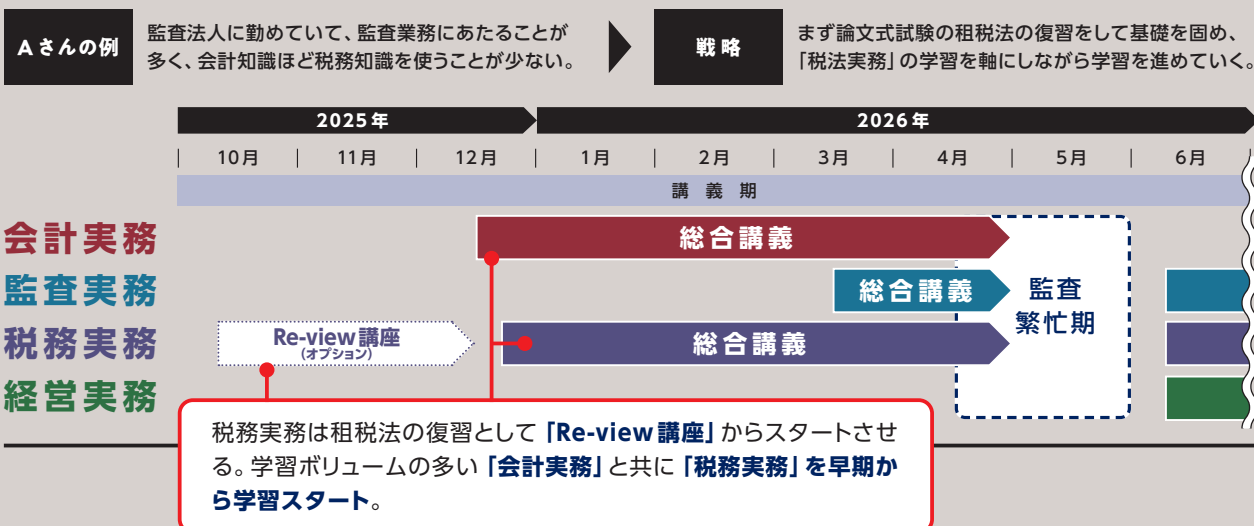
Aさんの例

監査法人に勤めていて、監査業務にあたることが多く、会計知識ほど税務知識を使うことが少ない。

戦略

まず論文式試験の租税法の復習をして基礎を固め、「税法実務」の学習を軸にしながら学習を進めていく。

2025年

2026年

| 10月 | 11月 | 12月 | 1月 | 2月 | 3月 | 4月 | 5月 | 6月 |
|---|---|---|---|---|---|---|---|---|

講義期

会計実務

監査実務

税務実務

経営実務

総合講義

総合講義

Re-view講座 (オプション)

総合講義

監査繁忙期

税務実務は租税法の復習として「Re-view講座」からスタートさせる。学習ボリュームの多い「会計実務」と共に「税務実務」を早期から学習スタート。